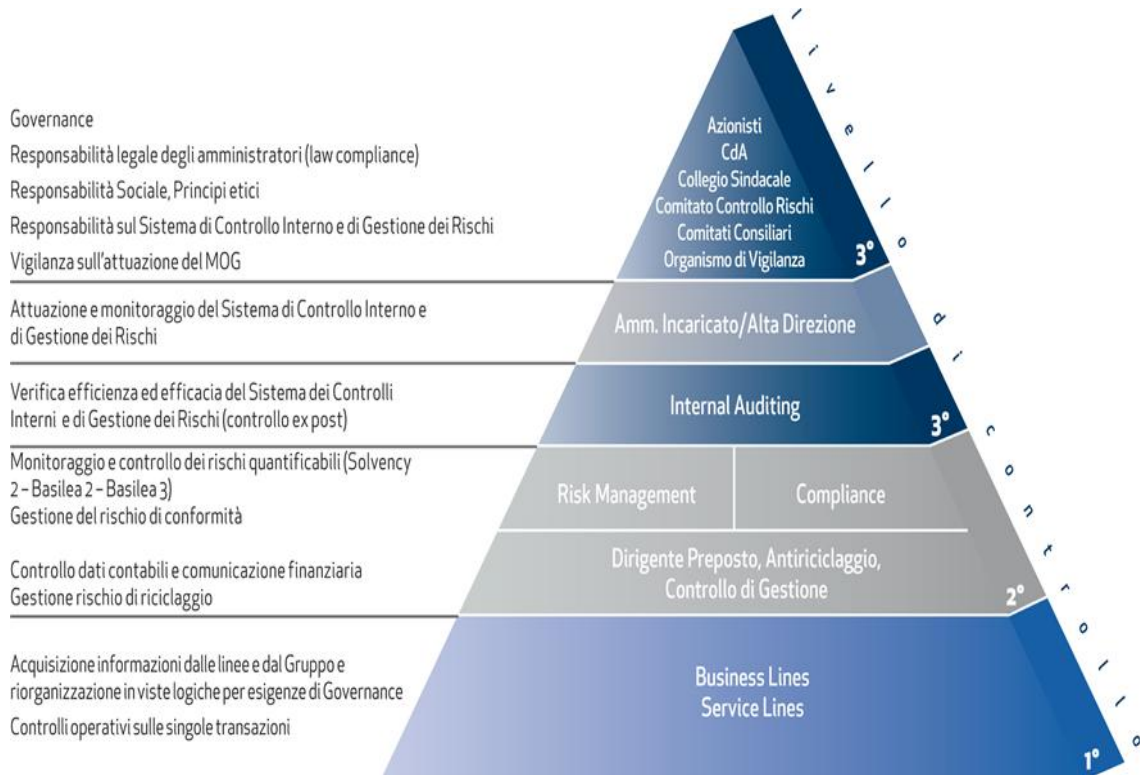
Governance

Responsabilità legale degli amministratori (law compliance)

Responsabilità Sociale, Principi etici

Responsabilità sul Sistema di Controllo Interno e di Gestione dei Rischi

Vigilanza sull'attuazione del MOG

Azionisti
CdA
Collegio Sindacale
Comitato Controllo Rischi
Comitati Consiliari
Organismo di Vigilanza

3°

Attuazione e monitoraggio del Sistema di Controllo Interno e di Gestione dei Rischi

Amm. Incaricato/Alta Direzione

Verifica efficienza ed efficacia del Sistema dei Controlli Interni e di Gestione dei Rischi (controllo ex post)

Internal Auditing

3°

Monitoraggio e controllo dei rischi quantificabili (Solvency 2 - Basilea 2 - Basilea 3)
Gestione del rischio di conformità

Risk Management

Compliance

Controllo dati contabili e comunicazione finanziaria
Gestione rischio di riciclaggio

Dirigente Preposto, Antiriciclaggio, Controllo di Gestione

2°

Acquisizione informazioni dalle linee e dal Gruppo e riorganizzazione in viste logiche per esigenze di Governance

Controlli operativi sulle singole transazioni

Business Lines
Service Lines

1°

livello di controllo